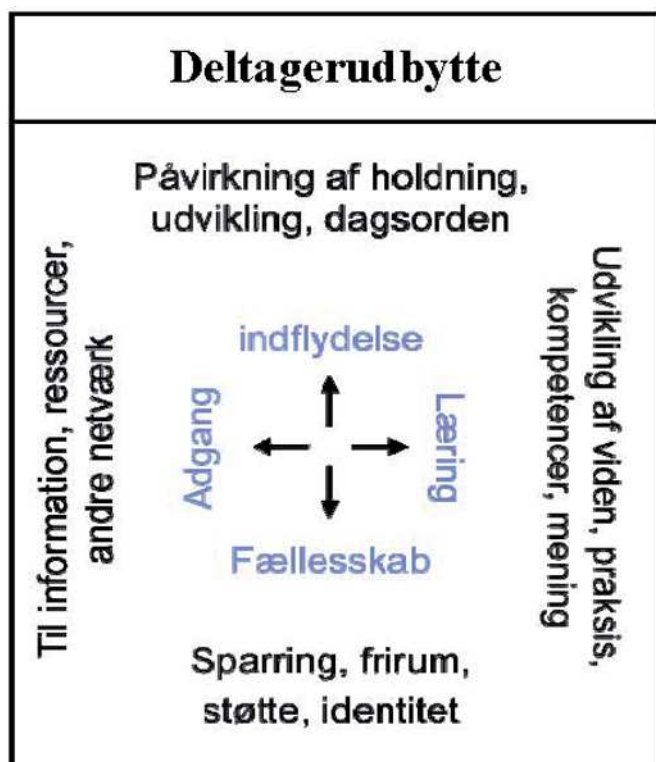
Deltagerudbytte

Påvirkning af holdning, udvikling, dagsorden

Til information, ressourcer, andre netværk

indflydelse

Adgang

Læring

Fællesskab

Udvikling af viden, praksis, kompetencer, mening

Sparring, frirum, støtte, identitet